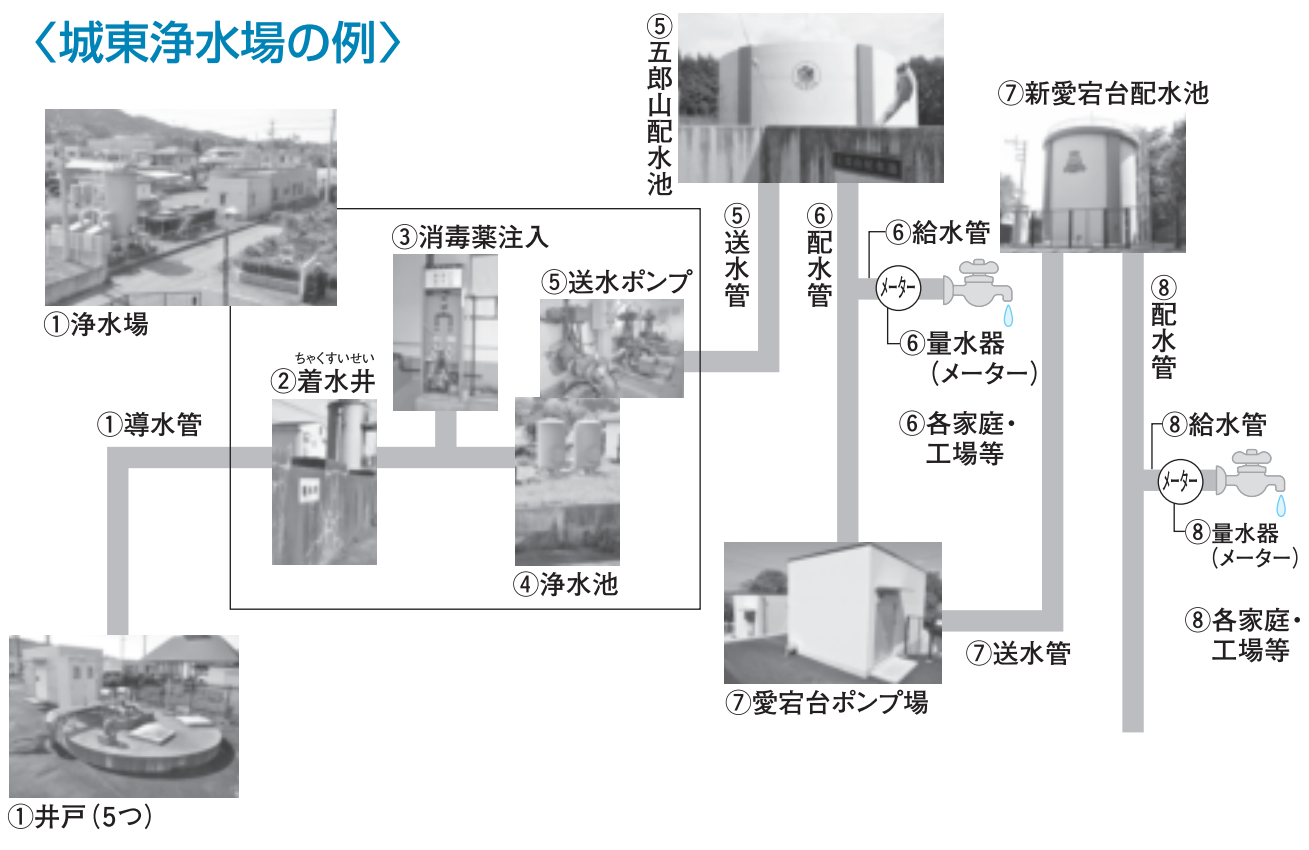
〈城東浄水場の例〉

⑤五郎山配水池

⑦新愛宕台配水池

①浄水場

③消毒薬注入

⑤送水ポンプ

⑤送水管

⑥配水管

⑥給水管

メーター

⑥量水器（メーター）

ちゃくすいせい
②着水井

①導水管

⑥各家庭・工場等

⑧配水管

⑧給水管

メーター

⑧量水器（メーター）

④浄水池

⑧各家庭・工場等

⑦送水管

⑦愛宕台ポンプ場

①井戸（5つ）